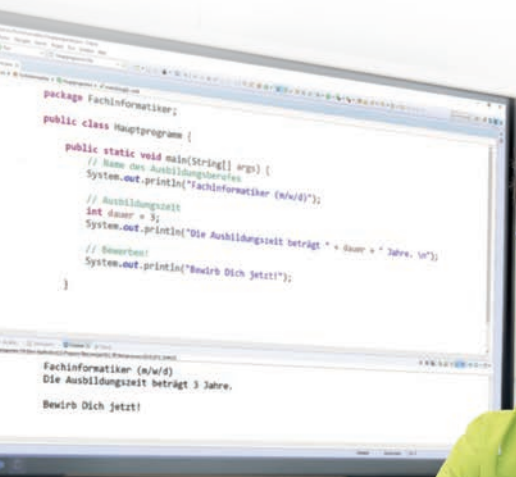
package Fachinformatiker;

public class Hauptprogramm {

public static void main(String[] args) {
// Name des Ausbildungsberufes
System.out.println("Fachinformatiker (m/w/d)");

// Ausbildungszeit
int dauer = 3;
System.out.println("Die Ausbildungszeit beträgt " + dauer + " Jahre. \n");

// Bewerben!
System.out.println("Bewirb Dich jetzt!");
}

Fachinformatiker (m/w/d)
Die Ausbildungszeit beträgt 3 Jahre.

Bewirb Dich jetzt!